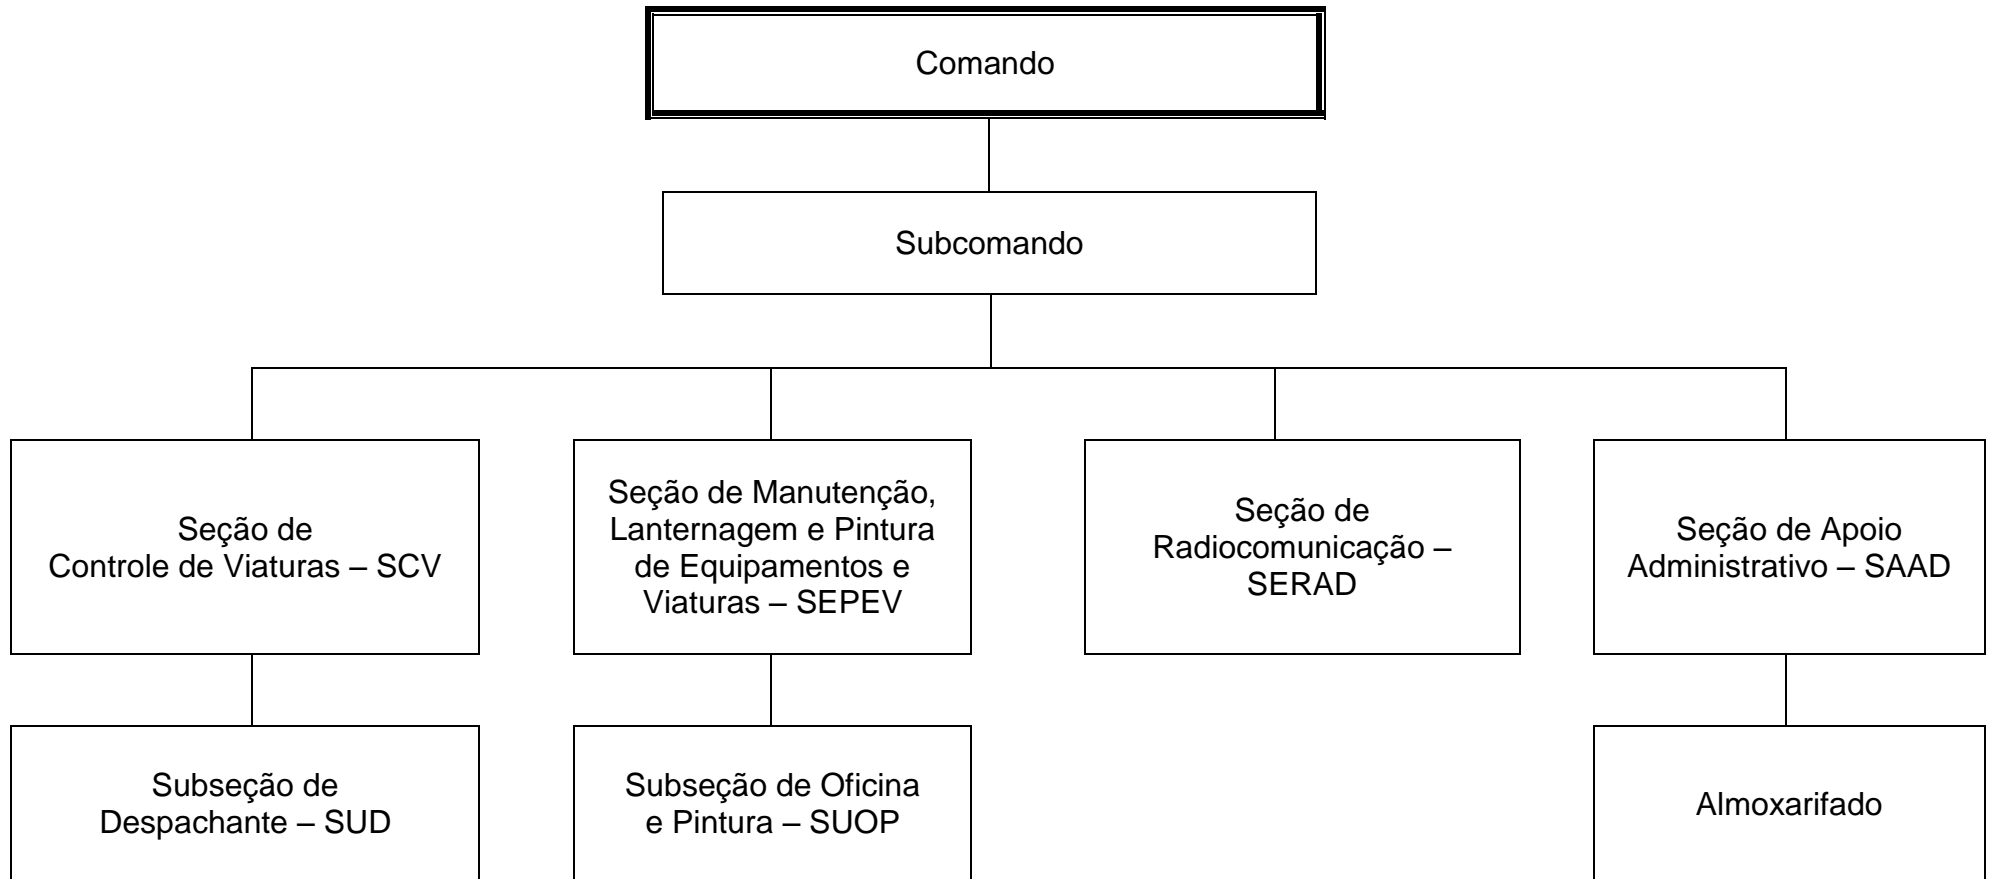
Comando

Subcomando

Seção de Controle de Viaturas – SCV

Seção de Manutenção, Lanternagem e Pintura de Equipamentos e Viaturas – SEPEV

Seção de Radiocomunicação – SERAD

Seção de Apoio Administrativo – SAAD

Subseção de Despachante – SUD

Subseção de Oficina e Pintura – SUOP

Almoxarifado